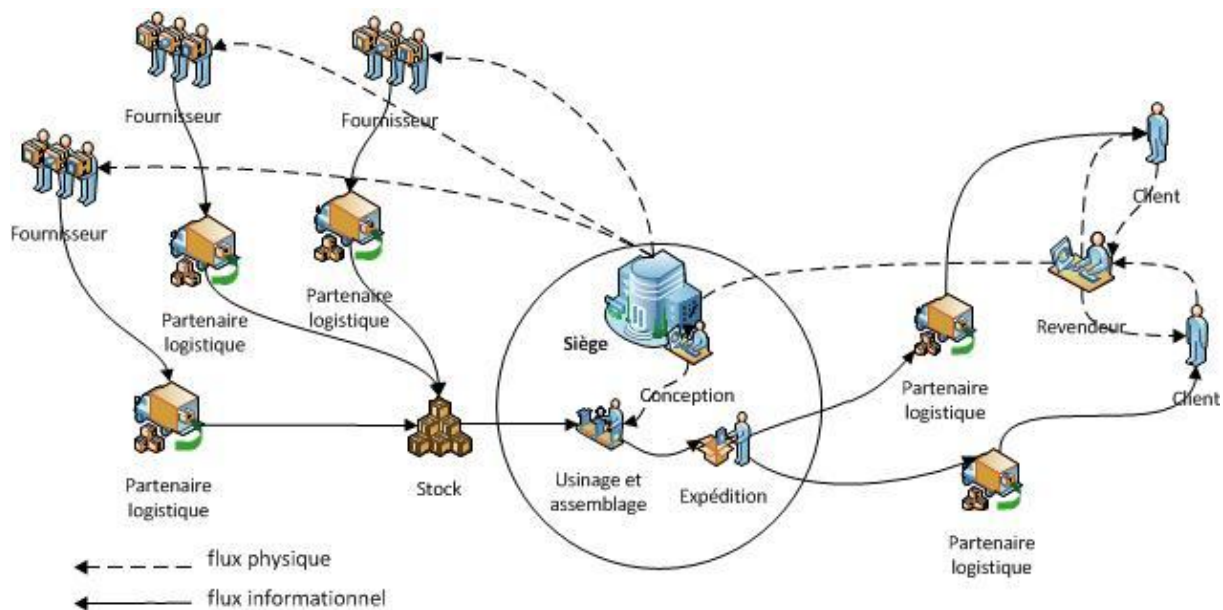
Fournisseur

Fournisseur

Fournisseur

Client

Partenaire logistique

Partenaire logistique

Siège

Revendeur

Partenaire logistique

Conception

Client

Partenaire logistique

Stock

Usinage et assemblage

Expédition

Partenaire logistique

flux physique

flux informationnel